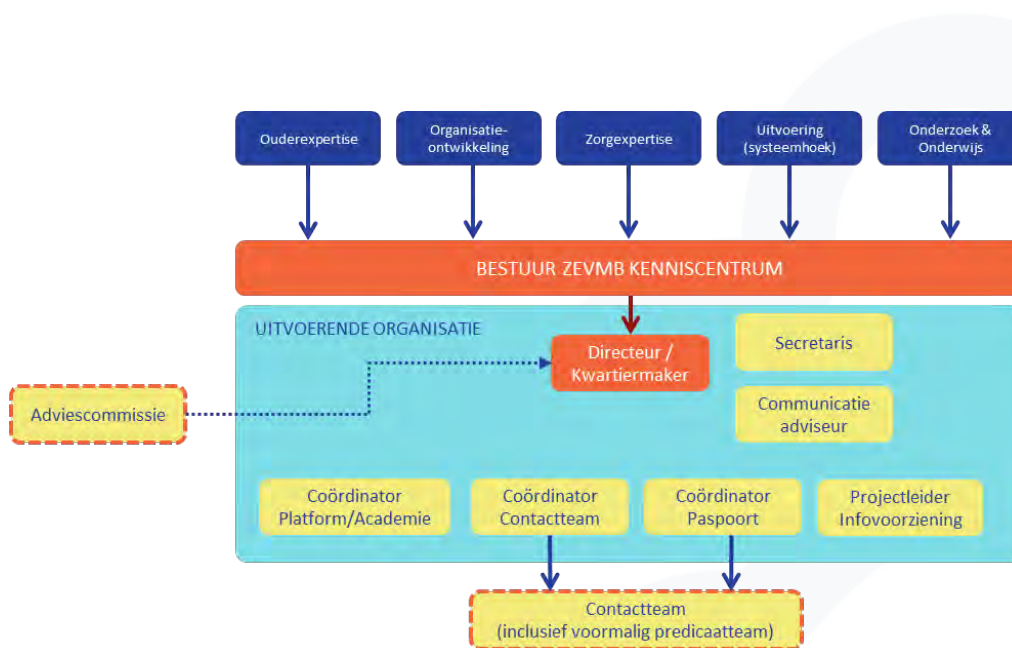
Ouderexpertise

Organisatieontwikkeling

Zorgexpertise

Uitvoering (systeemhoek)

Onderzoek & Onderwijs

BESTUUR ZEVMB KENNISCENTRUM

UITVOERENDE ORGANISATIE

Directeur / Kwartiermaker

Secretaris

Communicatie adviseur

Adviescommissie

Coördinator Platform/Academie

Coördinator Contactteam

Coördinator Paspoort

Projectleider Infovoorziening

Contactteam (inclusief voormalig predicaatteam)